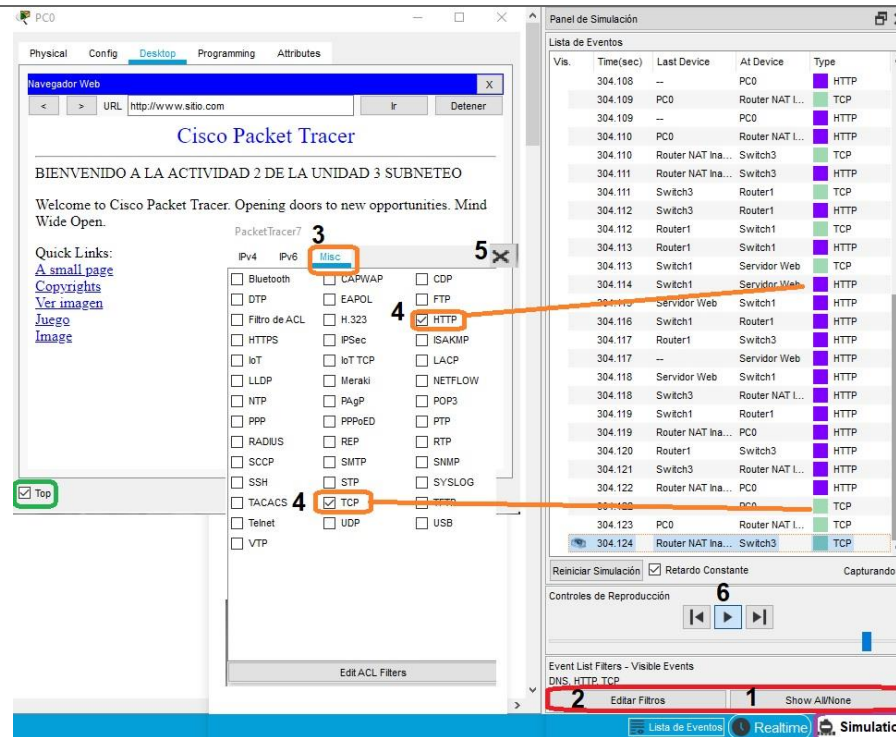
PC0

Physical Config Desktop Programming Attributes

Navegador Web X

< > URL http://www.sitio.com Ir Detener

Cisco Packet Tracer

BIENVENIDO A LA ACTIVIDAD 2 DE LA UNIDAD 3 SUBNETEO

Welcome to Cisco Packet Tracer. Opening doors to new opportunities. Mind Wide Open.

Quick Links:
A small page
Copyrights
Ver imagen
Juego
Image

Top

PacketTracer7

3

IPv4 IPv6 Misc

5

| | | |
|---|---|---|
| Bluetooth | CAPWAP | CDP |
| DTP | EAPOL | FTP |
| Filtro de ACL | H.323 | HTTP |
| HTTPS | IPSec | ISAKMP |
| IoT | IoT TCP | LACP |
| LLDP | Meraki | NETFLOW |
| NTP | PAgP | POP3 |
| PPP | PPPoED | PTP |
| RADIUS | REP | RTP |
| SCCP | SMTP | SNMP |
| SSH | STP | SYSLOG |
| TACACS | TCP | TFTP |
| Telnet | UDP | USB |
| VTP | | |

4

4

Edit ACL Filters

Panel de Simulación

Lista de Eventos

| Vis. | Time(sec) | Last Device | At Device | Type |
|---|---|---|---|---|
| | 304.108 | -- | PC0 | HTTP |
| | 304.109 | PC0 | Router NAT I... | TCP |
| | 304.109 | -- | PC0 | HTTP |
| | 304.110 | PC0 | Router NAT I... | HTTP |
| | 304.110 | Router NAT Ina... | Switch3 | TCP |
| | 304.111 | Router NAT Ina... | Switch3 | HTTP |
| | 304.111 | Switch3 | Router1 | TCP |
| | 304.112 | Switch3 | Router1 | HTTP |
| | 304.112 | Router1 | Switch1 | TCP |
| | 304.113 | Router1 | Switch1 | HTTP |
| | 304.113 | Switch1 | Servidor Web | TCP |
| | 304.114 | Switch1 | Servidor Web | HTTP |
| | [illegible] | Servidor Web | Switch1 | HTTP |
| | 304.116 | Switch1 | Router1 | HTTP |
| | 304.117 | Router1 | Switch3 | HTTP |
| | 304.117 | -- | Servidor Web | HTTP |
| | 304.118 | Servidor Web | Switch1 | HTTP |
| | 304.118 | Switch3 | Router NAT I... | HTTP |
| | 304.119 | Switch1 | Router1 | HTTP |
| | 304.119 | Router NAT Ina... | PC0 | HTTP |
| | 304.120 | Router1 | Switch3 | HTTP |
| | 304.121 | Switch3 | Router NAT I... | HTTP |
| | 304.122 | Router NAT Ina... | PC0 | HTTP |
| | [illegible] | PC0 | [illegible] | TCP |
| | 304.123 | PC0 | Router NAT I... | TCP |
| | 304.124 | Router NAT Ina... | Switch3 | TCP |

Reiniciar Simulación Retardo Constante Capturando

Controles de Reproducción

6

Event List Filters - Visible Events
DNS, HTTP, TCP

2 Editar Filtros 1 Show All/None

Lista de Eventos Realtime Simulatio